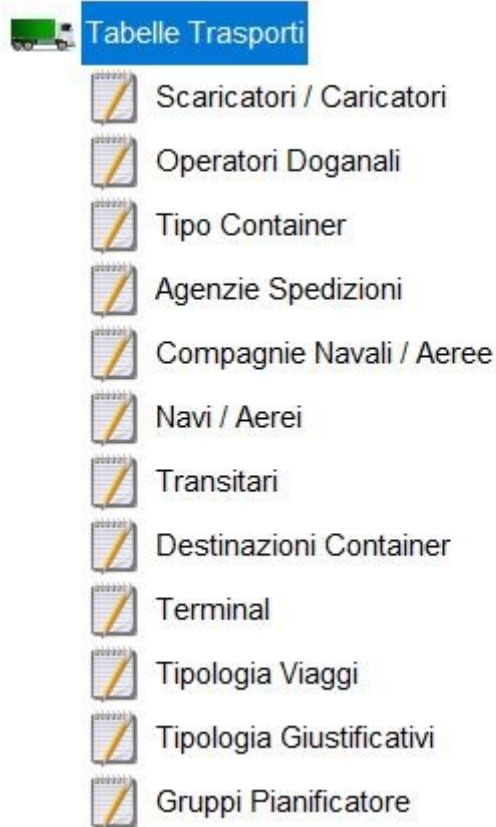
Tabelle Trasporti

Scaricatori / Caricatori

Operatori Doganali

Tipo Container

Agenzie Spedizioni

Compagnie Navali / Aeree

Navi / Aerei

Transitari

Destinazioni Container

Terminal

Tipologia Viaggi

Tipologia Giustificativi

Gruppi Pianificatore